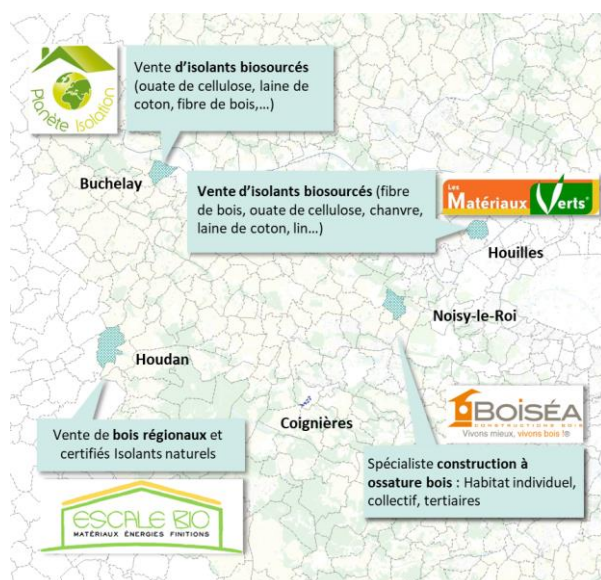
Planète Isolation

Vente d'isolants biosourcés (ouate de cellulose, laine de coton, fibre de bois,...)

Buchelay

Vente d'isolants biosourcés (fibre de bois, ouate de cellulose, chanvre, laine de coton, lin...)

Les Matériaux Verts

Houilles

Noisy-le-Roi

Houdan

Coignières

BOISÉA CONSTRUCTIONS BOIS

Vivons mieux, vivons bois !

Vente de bois régionaux et certifiés Isolants naturels

Spécialiste construction à ossature bois : Habitat individuel, collectif, tertiaires

ESCALE BIO

MATÉRIAUX ÉNERGIES FINITIONS